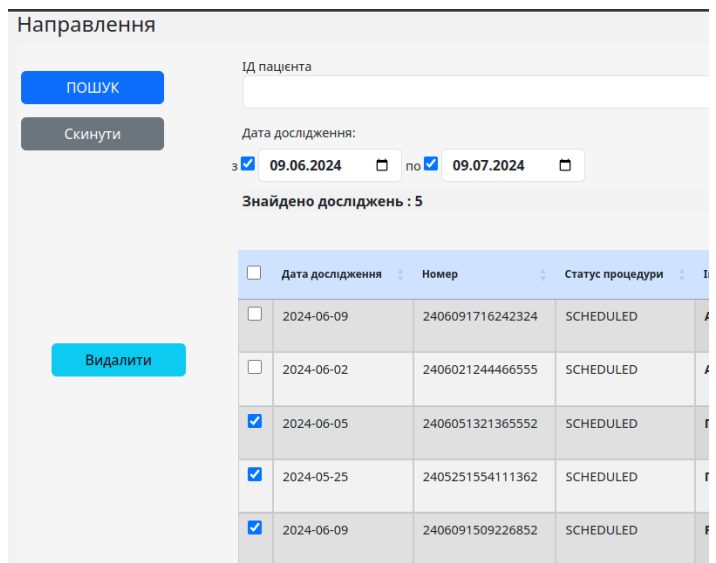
Направлення

ПОШУК

Скинути

ІД пацієнта

Дата дослідження:

з 09.06.2024 по 09.07.2024

Знайдено досліджень : 5

| | Дата дослідження | Номер | Статус процедури | І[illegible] |
|---|---|---|---|---|
| | 2024-06-09 | 2406091716242324 | SCHEDULED | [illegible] |
| | 2024-06-02 | 2406021244466555 | SCHEDULED | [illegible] |
| | 2024-06-05 | 2406051321365552 | SCHEDULED | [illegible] |
| | 2024-05-25 | 2405251554111362 | SCHEDULED | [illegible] |
| | 2024-06-09 | 2406091509226852 | SCHEDULED | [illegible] |

Видалити